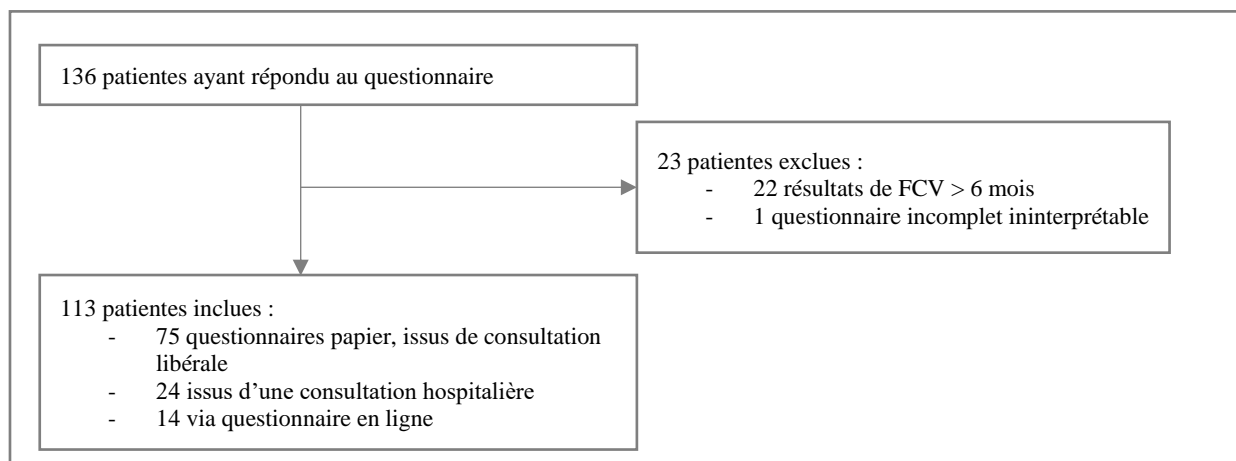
136 patientes ayant répondu au questionnaire

23 patientes exclues :
- 22 résultats de FCV > 6 mois
- 1 questionnaire incomplet ininterprétable

113 patientes inclues :
- 75 questionnaires papier, issus de consultation libérale
- 24 issus d'une consultation hospitalière
- 14 via questionnaire en ligne